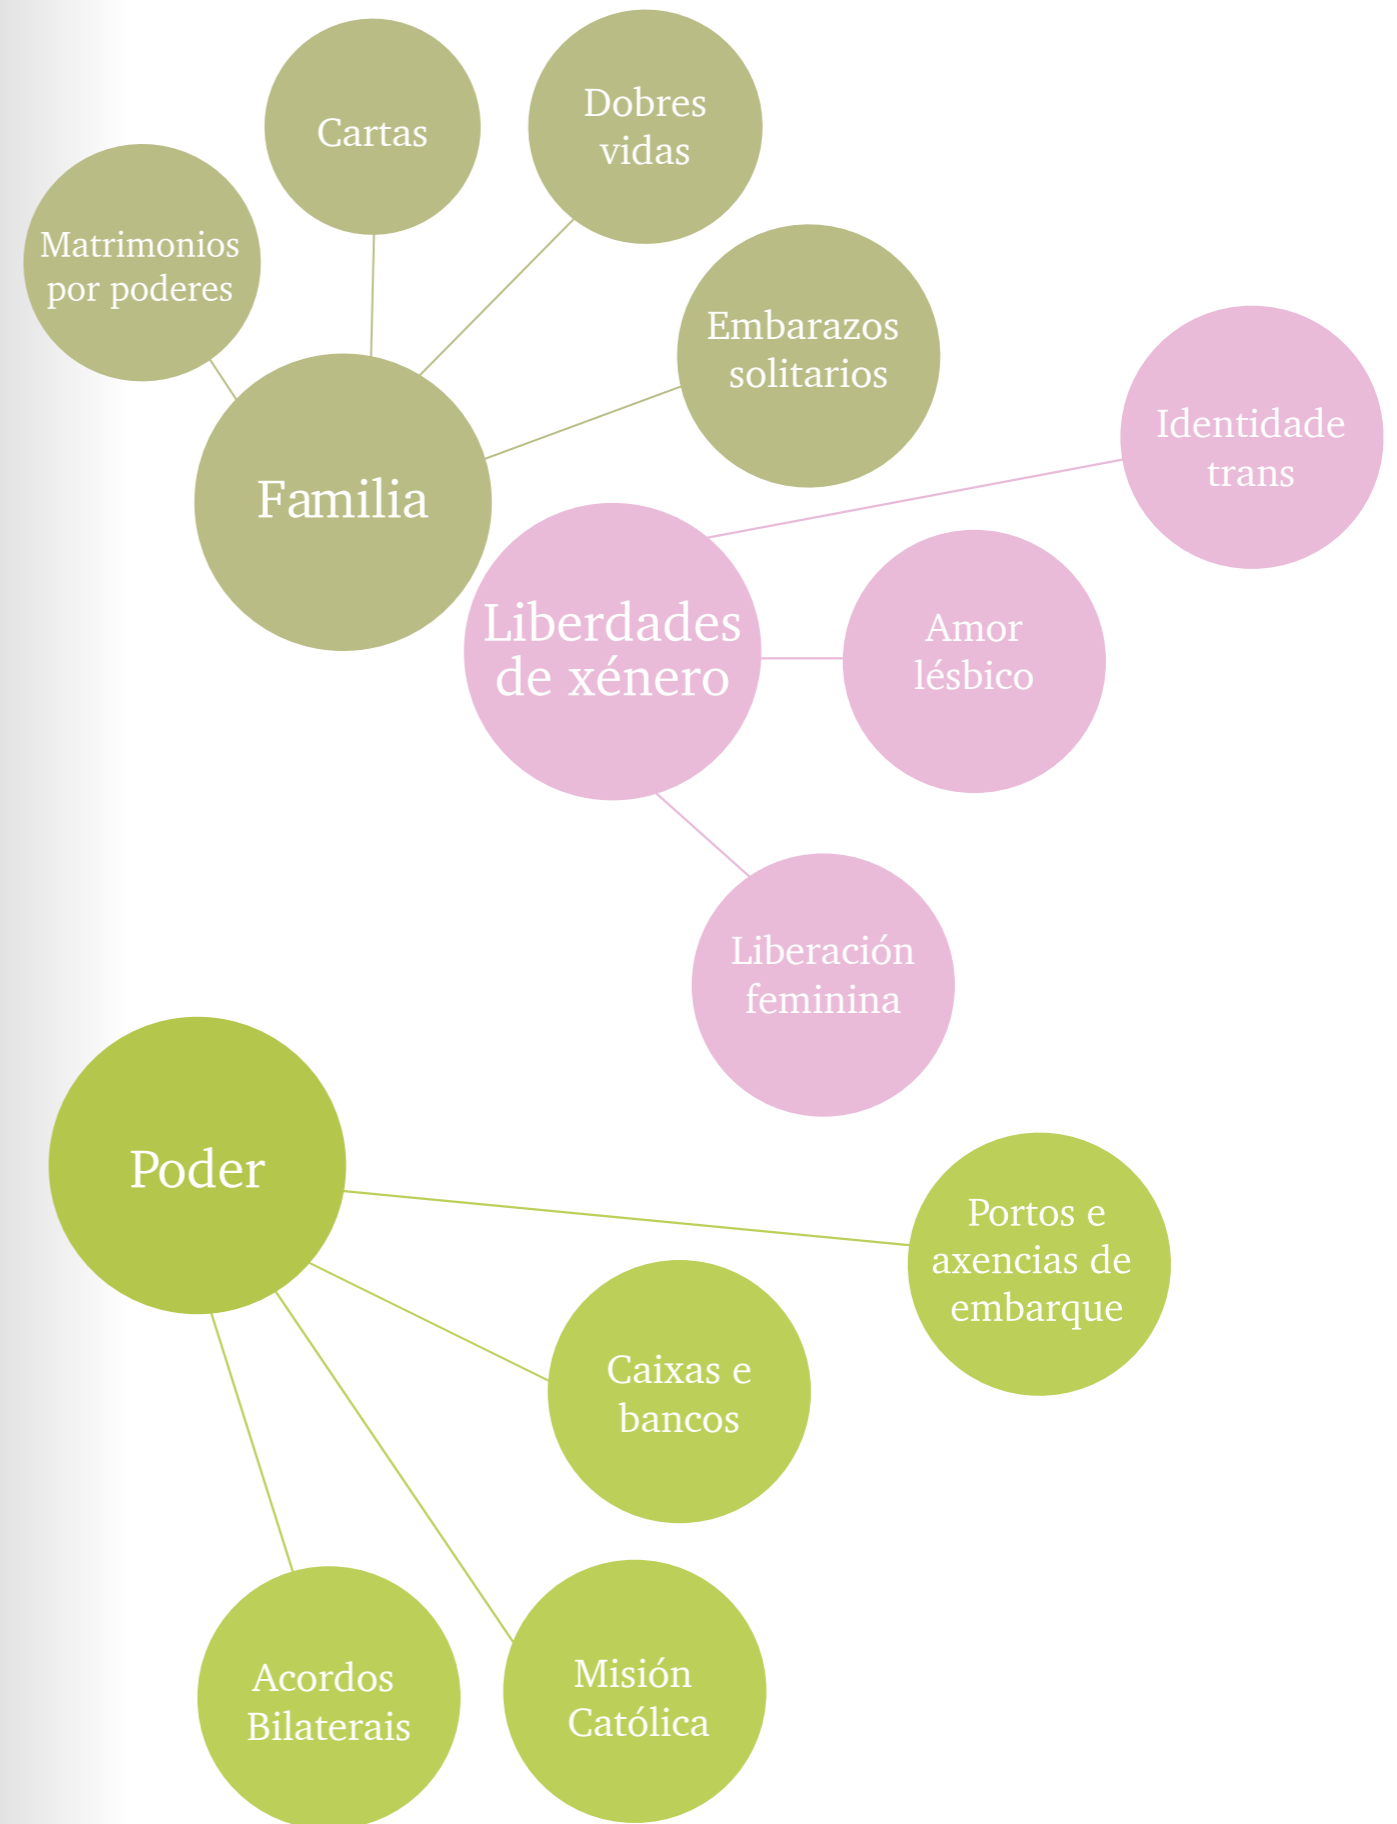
Cartas

Dobres vidas

Matrimonios por poderes

Embarazos solitarios

Familia

Identidade trans

Liberdades de xénero

Amor lésbico

Liberación feminina

Poder

Portos e axencias de embarque

Caixas e bancos

Acordos Bilaterais

Misión Católica